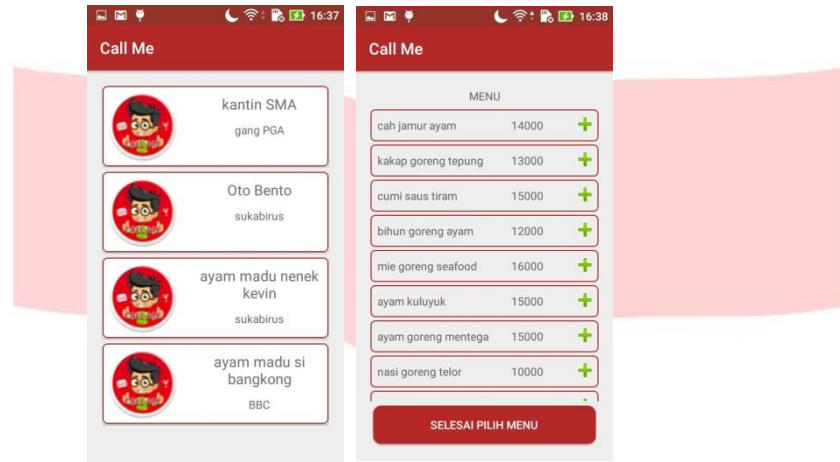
16:37

Call Me

kantin SMA
gang PGA

Oto Bento
sukabirus

ayam madu nenek kevin
sukabirus

ayam madu si bangkong
BBC

16:38

Call Me

MENU

| | | |
|---|---|---|
| cah jamur ayam | 14000 | + |
| kakap goreng tepung | 13000 | + |
| cumi saus tiram | 15000 | + |
| bihun goreng ayam | 12000 | + |
| mie goreng seafood | 16000 | + |
| ayam kuluyuk | 15000 | + |
| ayam goreng mentega | 15000 | + |
| nasi goreng telor | 10000 | + |

SELESAI PILIH MENU